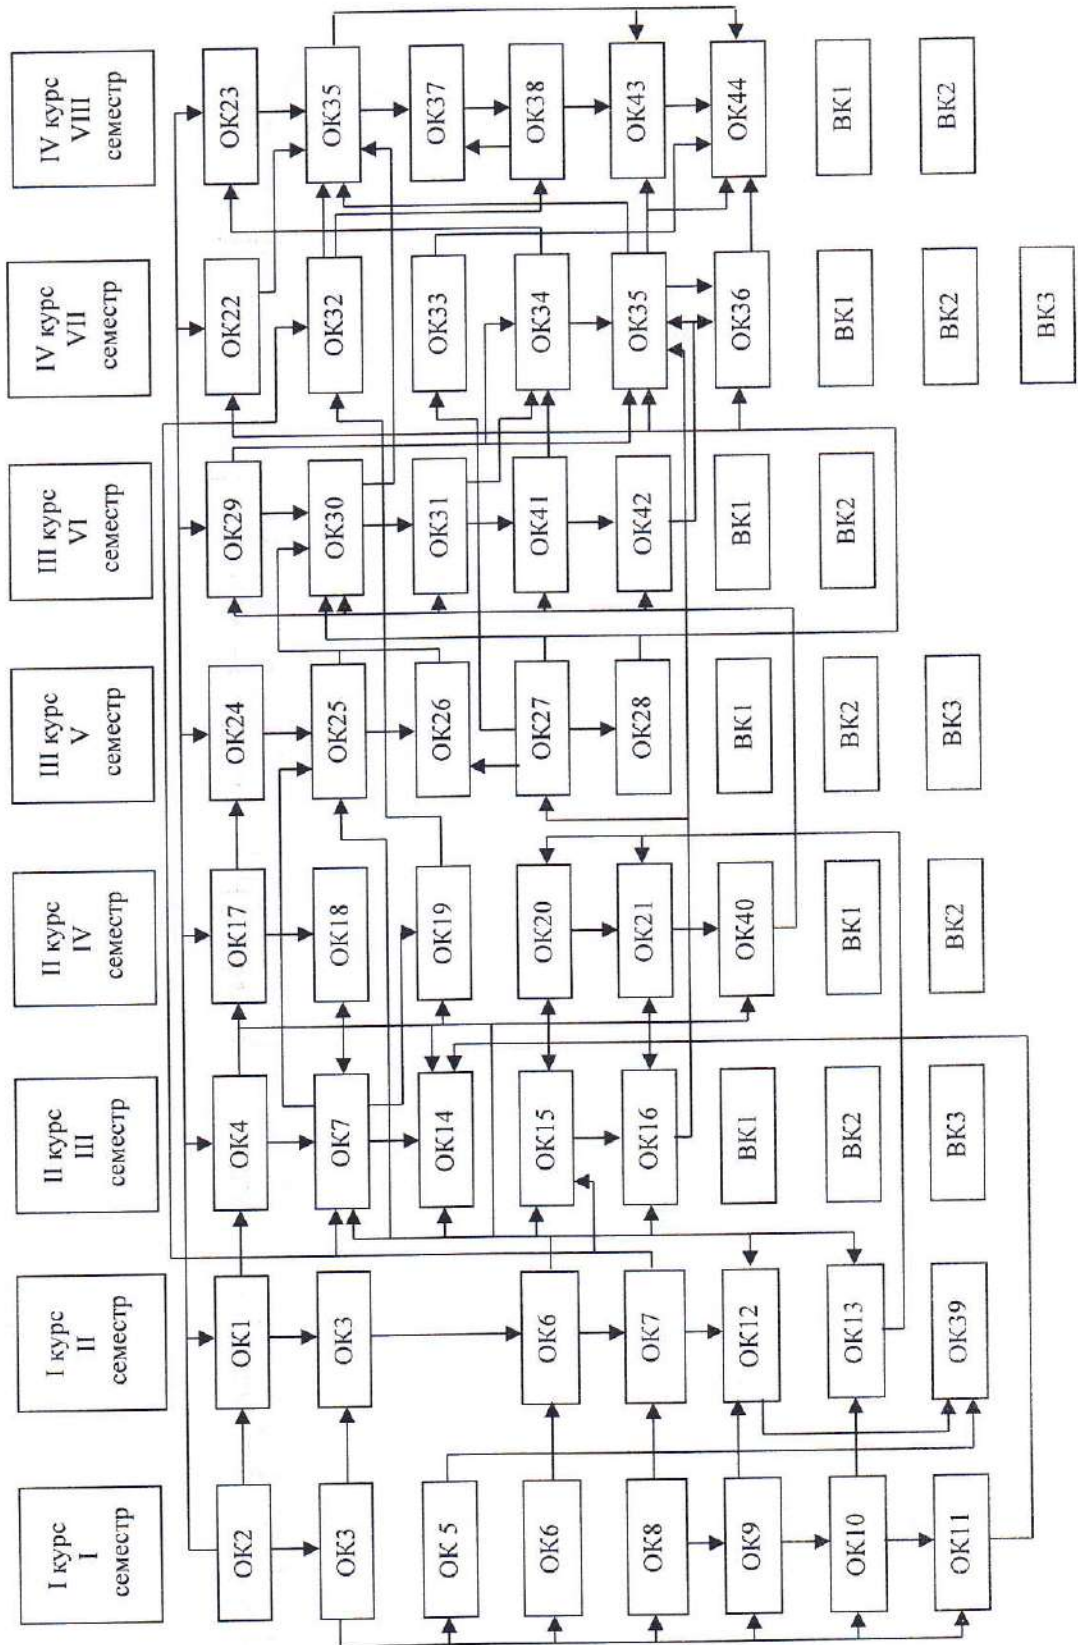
IV курс VIII семестр
ОК23
ОК35
ОК37
ОК38
ОК43
ОК44
ВК1
ВК2

IV курс VII семестр
ОК22
ОК32
ОК33
ОК34
ОК35
ОК36
ВК1
ВК2
ВК3

III курс VI семестр
ОК29
ОК30
ОК31
ОК41
ОК42
ВК1
ВК2

III курс V семестр
ОК24
ОК25
ОК26
ОК27
ОК28
ВК1
ВК2
ВК3

II курс IV семестр
ОК17
ОК18
ОК19
ОК20
ОК21
ОК40
ВК1
ВК2

II курс III семестр
ОК4
ОК7
ОК14
ОК15
ОК16
ВК1
ВК2
ВК3

I курс II семестр
ОК1
ОК3
ОК6
ОК7
ОК12
ОК13
ОК39

I курс I семестр
ОК2
ОК3
ОК 5
ОК6
ОК8
ОК9
ОК10
ОК11